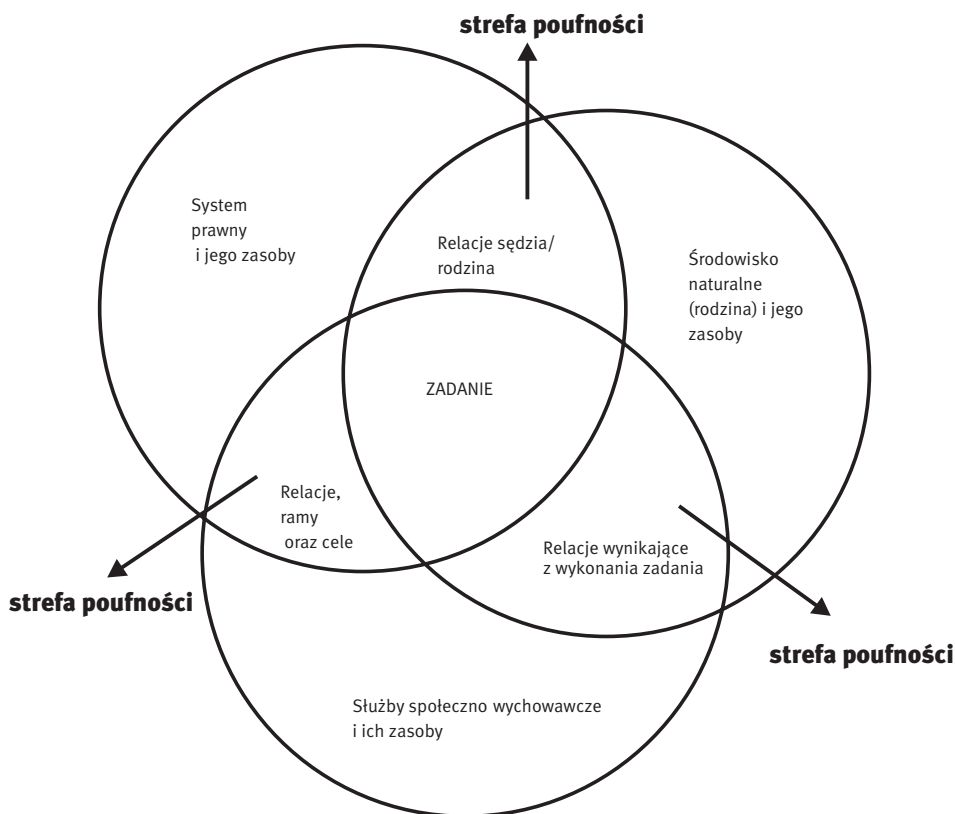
strefa poufności

System prawny i jego zasoby

Relacje sędzia/ rodzina

Środowisko naturalne (rodzina) i jego zasoby

ZADANIE

Relacje, ramy oraz cele

Relacje wynikające z wykonania zadania

strefa poufności

strefa poufności

Służby społeczno wychowawcze i ich zasoby